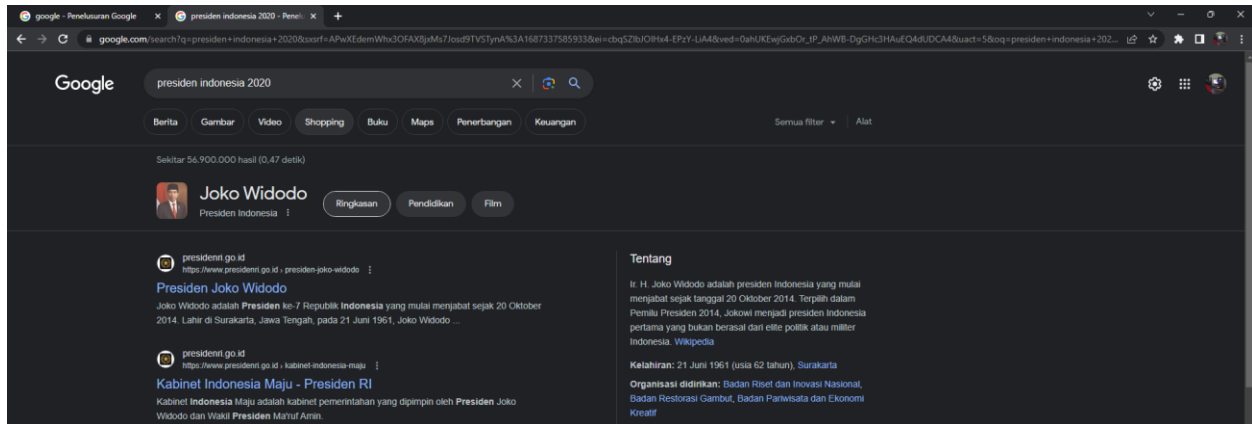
google - Penelusuran Google × presiden indonesia 2020 - Penel × +

google.com/search?q=presiden+indonesia+2020&sxsrf=APwXEdemWhx3OFAX8jxMs7Josd9TVSTynA%3A1687337585933&ei=cbqSZIbJOIHx4-EPzY-LiA4&ved=0ahUKEwjGxbOr_tP_AhWB-DgGHc3HAuEQ4dUDCA4&uact=5&oq=presiden+indonesia+202...

Google

presiden indonesia 2020

Berita Gambar Video Shopping Buku Maps Penerbangan Keuangan

Semua filter Alat

Sekitar 56.900.000 hasil (0,47 detik)

Joko Widodo
Presiden Indonesia

Ringkasan Pendidikan Film

presidenri.go.id
https://www.presidenri.go.id › presiden-joko-widodo

Presiden Joko Widodo

Joko Widodo adalah Presiden ke-7 Republik Indonesia yang mulai menjabat sejak 20 Oktober 2014. Lahir di Surakarta, Jawa Tengah, pada 21 Juni 1961, Joko Widodo ...

presidenri.go.id
https://www.presidenri.go.id › kabinet-indonesia-maju

Kabinet Indonesia Maju - Presiden RI

Kabinet Indonesia Maju adalah kabinet pemerintahan yang dipimpin oleh Presiden Joko Widodo dan Wakil Presiden Ma'ruf Amin.

Tentang

Ir. H. Joko Widodo adalah presiden Indonesia yang mulai menjabat sejak tanggal 20 Oktober 2014. Terpilih dalam Pemilu Presiden 2014, Jokowi menjadi presiden Indonesia pertama yang bukan berasal dari elite politik atau militer Indonesia. Wikipedia

Kelahiran: 21 Juni 1961 (usia 62 tahun), Surakarta

Organisasi didirikan: Badan Riset dan Inovasi Nasional, Badan Restorasi Gambut, Badan Pariwisata dan Ekonomi Kreatif